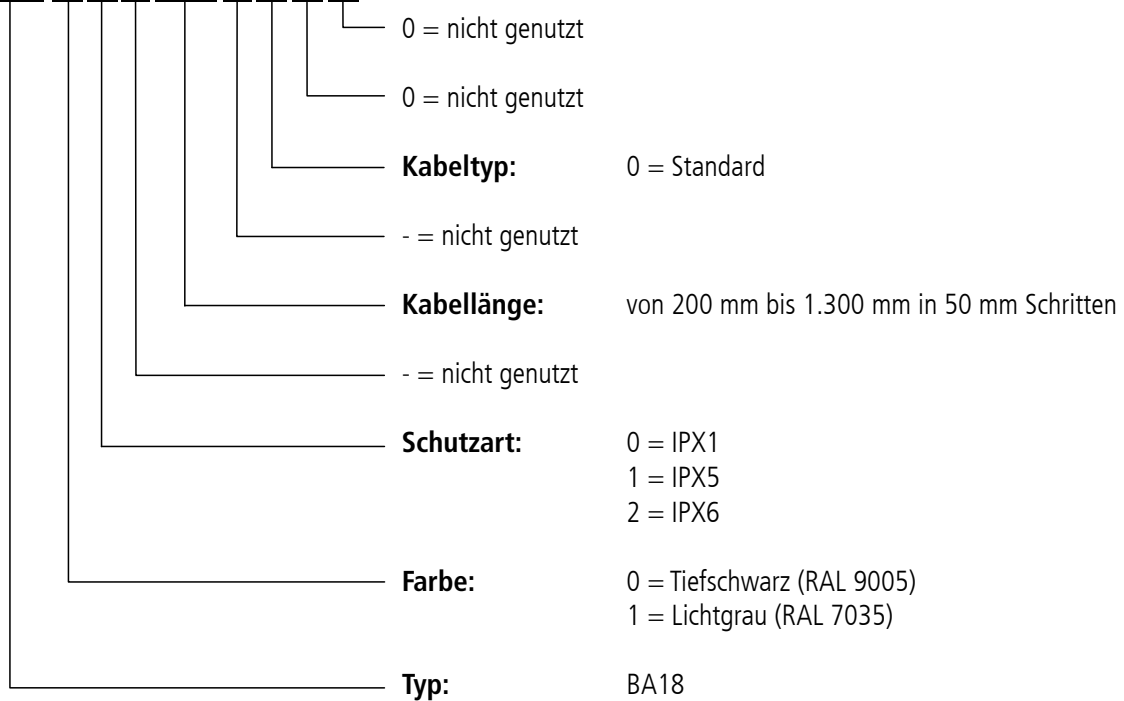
0 = nicht genutzt

0 = nicht genutzt

**Kabeltyp:** 0 = Standard

- = nicht genutzt

**Kabellänge:** von 200 mm bis 1.300 mm in 50 mm Schritten

- = nicht genutzt

**Schutzart:** 0 = IPX1
1 = IPX5
2 = IPX6

**Farbe:** 0 = Tiefschwarz (RAL 9005)
1 = Lichtgrau (RAL 7035)

**Typ:** BA18